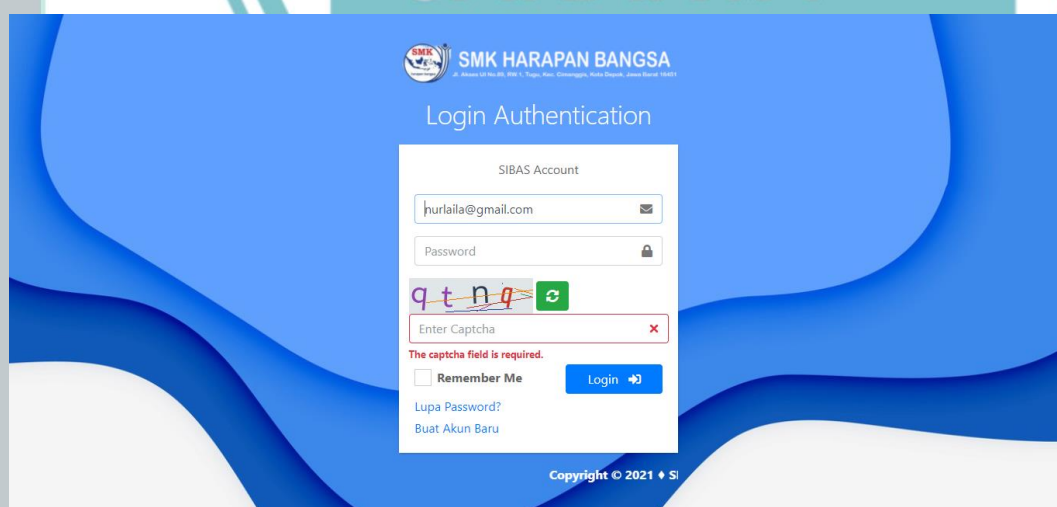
SMK HARAPAN BANGSA

Jl. Akses UI No.89, RW 1, Tugu, Kec. Cimanggis, Kota Depok, Jawa Barat 16451

Login Authentication

SIBAS Account

nurlaila@gmail.com

Password

qtnq

Enter Captcha

The captcha field is required.

Remember Me

Login

Lupa Password?

Buat Akun Baru

Copyright © 2021 ♦ S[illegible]